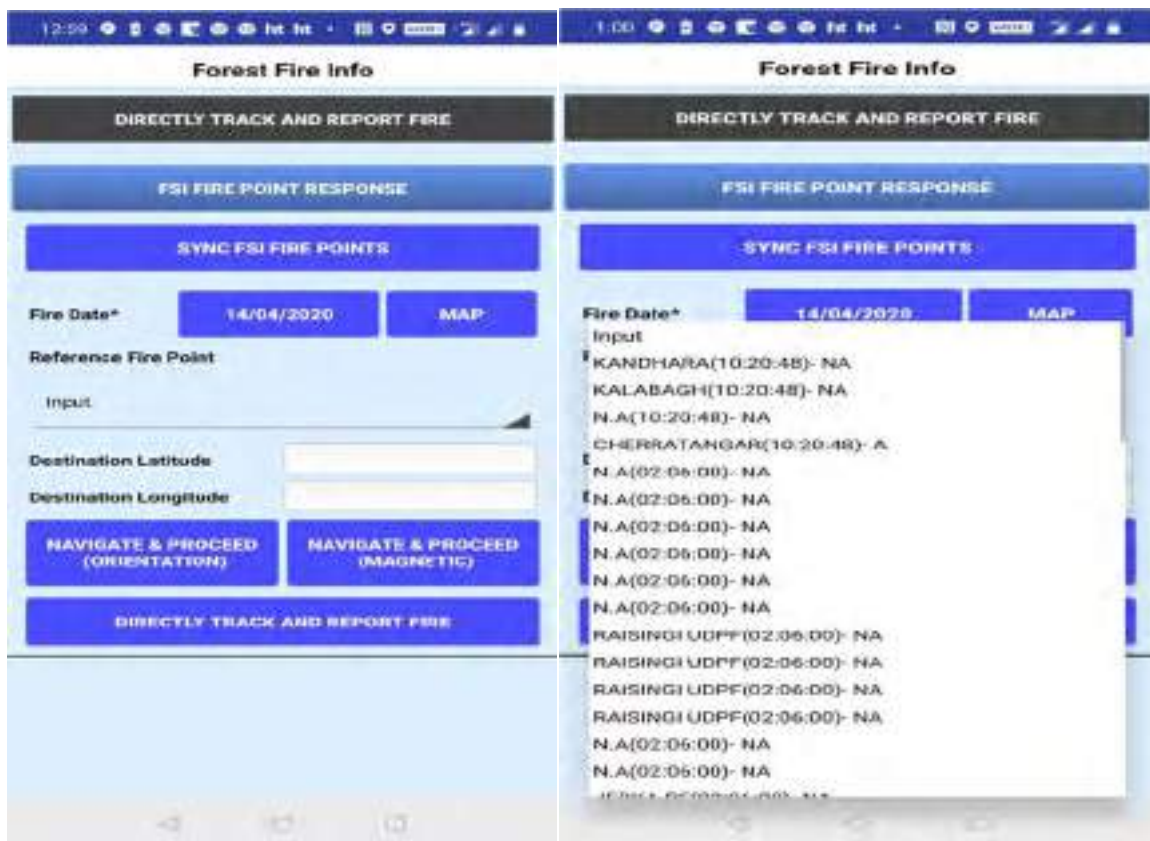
12:59

Forest Fire Info

DIRECTLY TRACK AND REPORT FIRE

FSI FIRE POINT RESPONSE

SYNC FSI FIRE POINTS

Fire Date* 14/04/2020 MAP

Reference Fire Point

Input

Destination Latitude

Destination Longitude

NAVIGATE & PROCEED (ORIENTATION)

NAVIGATE & PROCEED (MAGNETIC)

DIRECTLY TRACK AND REPORT FIRE

1:00

Forest Fire Info

DIRECTLY TRACK AND REPORT FIRE

FSI FIRE POINT RESPONSE

SYNC FSI FIRE POINTS

Fire Date* 14/04/2020 MAP

Input

KANDHARA(10:20:48)- NA

KALABAGH(10:20:48)- NA

N.A(10:20:48)- NA

CHERRATANGAR(10:20:48)- A

N.A(02:06:00)- NA

N.A(02:06:00)- NA

N.A(02:06:00)- NA

N.A(02:06:00)- NA

N.A(02:06:00)- NA

N.A(02:06:00)- NA

RAISINGI UDPF(02:06:00)- NA

RAISINGI UDPF(02:06:00)- NA

RAISINGI UDPF(02:06:00)- NA

RAISINGI UDPF(02:06:00)- NA

N.A(02:06:00)- NA

N.A(02:06:00)- NA

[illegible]